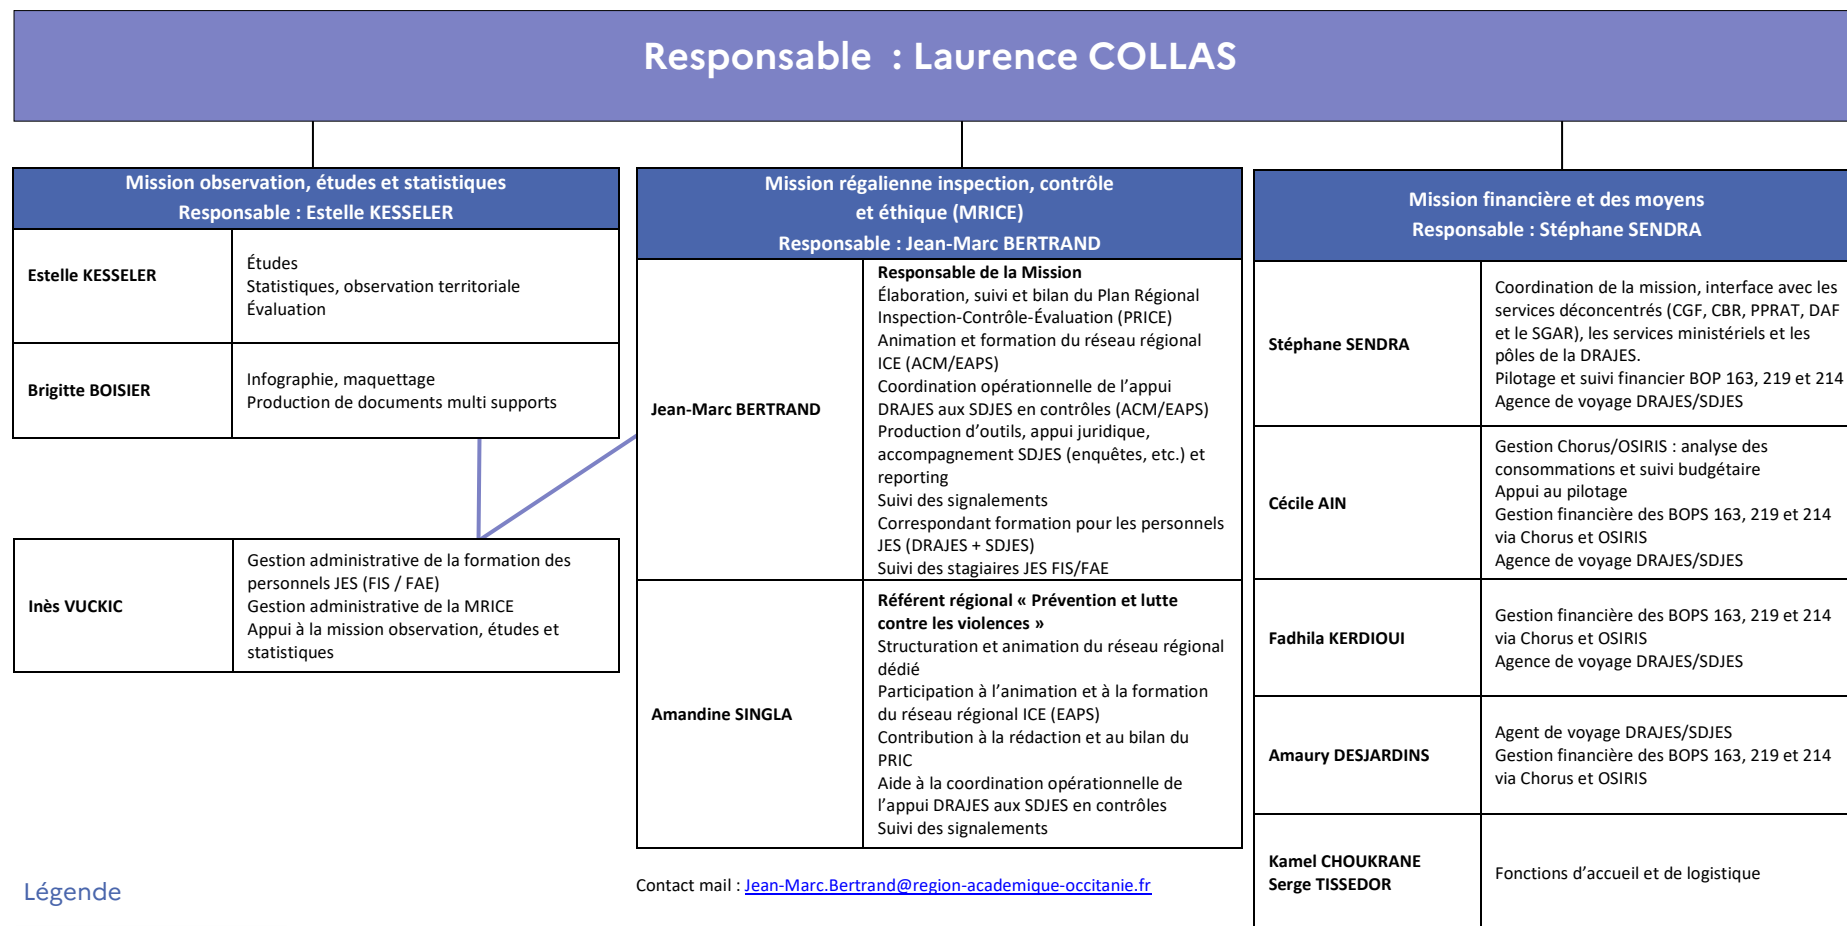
Responsable : Laurence COLLAS

Mission observation, études et statistiques
Responsable : Estelle KESSELER

| Estelle KESSELER | Études<br>Statistiques, observation territoriale<br>Évaluation |
|---|---|
| Brigitte BOISIER | Infographie, maquettage<br>Production de documents multi supports |

| Inès VUCKIC | Gestion administrative de la formation des personnels JES (FIS / FAE)<br>Gestion administrative de la MRICE<br>Appui à la mission observation, études et statistiques |
|---|---|

Mission régalienne inspection, contrôle et éthique (MRICE)
Responsable : Jean-Marc BERTRAND

| Jean-Marc BERTRAND | **Responsable de la Mission**<br>Élaboration, suivi et bilan du Plan Régional Inspection-Contrôle-Évaluation (PRICE)<br>Animation et formation du réseau régional ICE (ACM/EAPS)<br>Coordination opérationnelle de l'appui DRAJES aux SDJES en contrôles (ACM/EAPS)<br>Production d'outils, appui juridique, accompagnement SDJES (enquêtes, etc.) et reporting<br>Suivi des signalements<br>Correspondant formation pour les personnels JES (DRAJES + SDJES)<br>Suivi des stagiaires JES FIS/FAE |
|---|---|
| Amandine SINGLA | **Référent régional « Prévention et lutte contre les violences »**<br>Structuration et animation du réseau régional dédié<br>Participation à l'animation et à la formation du réseau régional ICE (EAPS)<br>Contribution à la rédaction et au bilan du PRIC<br>Aide à la coordination opérationnelle de l'appui DRAJES aux SDJES en contrôles<br>Suivi des signalements |

Contact mail : Jean-Marc.Bertrand@region-academique-occitanie.fr

Mission financière et des moyens
Responsable : Stéphane SENDRA

| Stéphane SENDRA | Coordination de la mission, interface avec les services déconcentrés (CGF, CBR, PPRAT, DAF et le SGAR), les services ministériels et les pôles de la DRAJES.<br>Pilotage et suivi financier BOP 163, 219 et 214<br>Agence de voyage DRAJES/SDJES |
|---|---|
| Cécile AIN | Gestion Chorus/OSIRIS : analyse des consommations et suivi budgétaire<br>Appui au pilotage<br>Gestion financière des BOPS 163, 219 et 214 via Chorus et OSIRIS<br>Agence de voyage DRAJES/SDJES |
| Fadhila KERDIOUI | Gestion financière des BOPS 163, 219 et 214 via Chorus et OSIRIS<br>Agence de voyage DRAJES/SDJES |
| Amaury DESJARDINS | Agent de voyage DRAJES/SDJES<br>Gestion financière des BOPS 163, 219 et 214 via Chorus et OSIRIS |
| Kamel CHOUKRANE<br>Serge TISSEDOR | Fonctions d'accueil et de logistique |

Légende